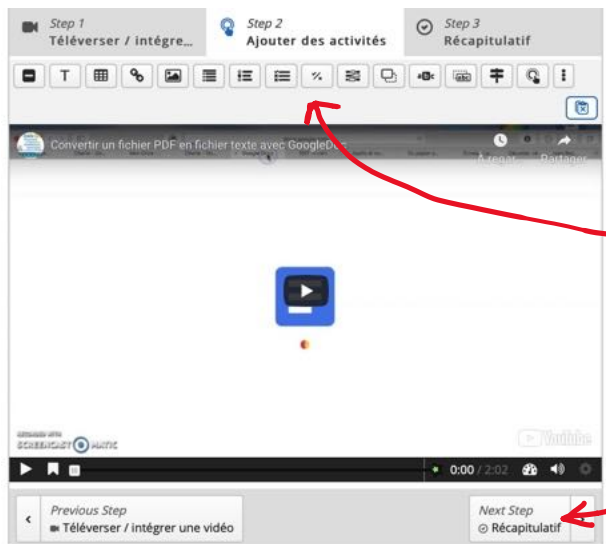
Step 1
Téléverser / intégre...

Step 2
Ajouter des activités

Step 3
Récapitulatif

T

%

Convertir un fichier PDF en fichier texte avec GoogleDo

À regar

Partager

SCREENCAST MATIC

YouTube

0:00 / 2:02

Previous Step
Téléverser / intégrer une vidéo

Next Step
Récapitulatif